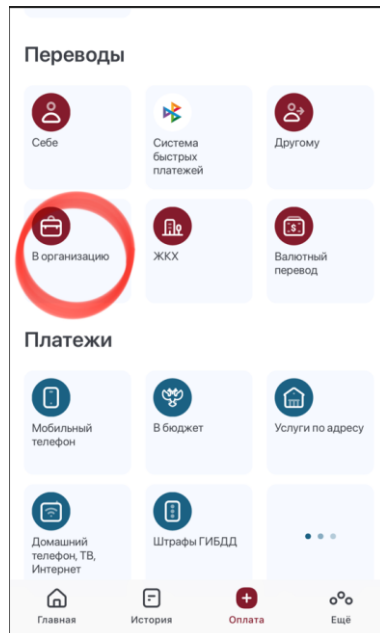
Переводы

Себе

Система быстрых платежей

Другому

В организацию

ЖКХ

Валютный перевод

Платежи

Мобильный телефон

В бюджет

Услуги по адресу

Домашний телефон, ТВ, Интернет

Штрафы ГИБДД

Главная

История

Оплата

Ещё